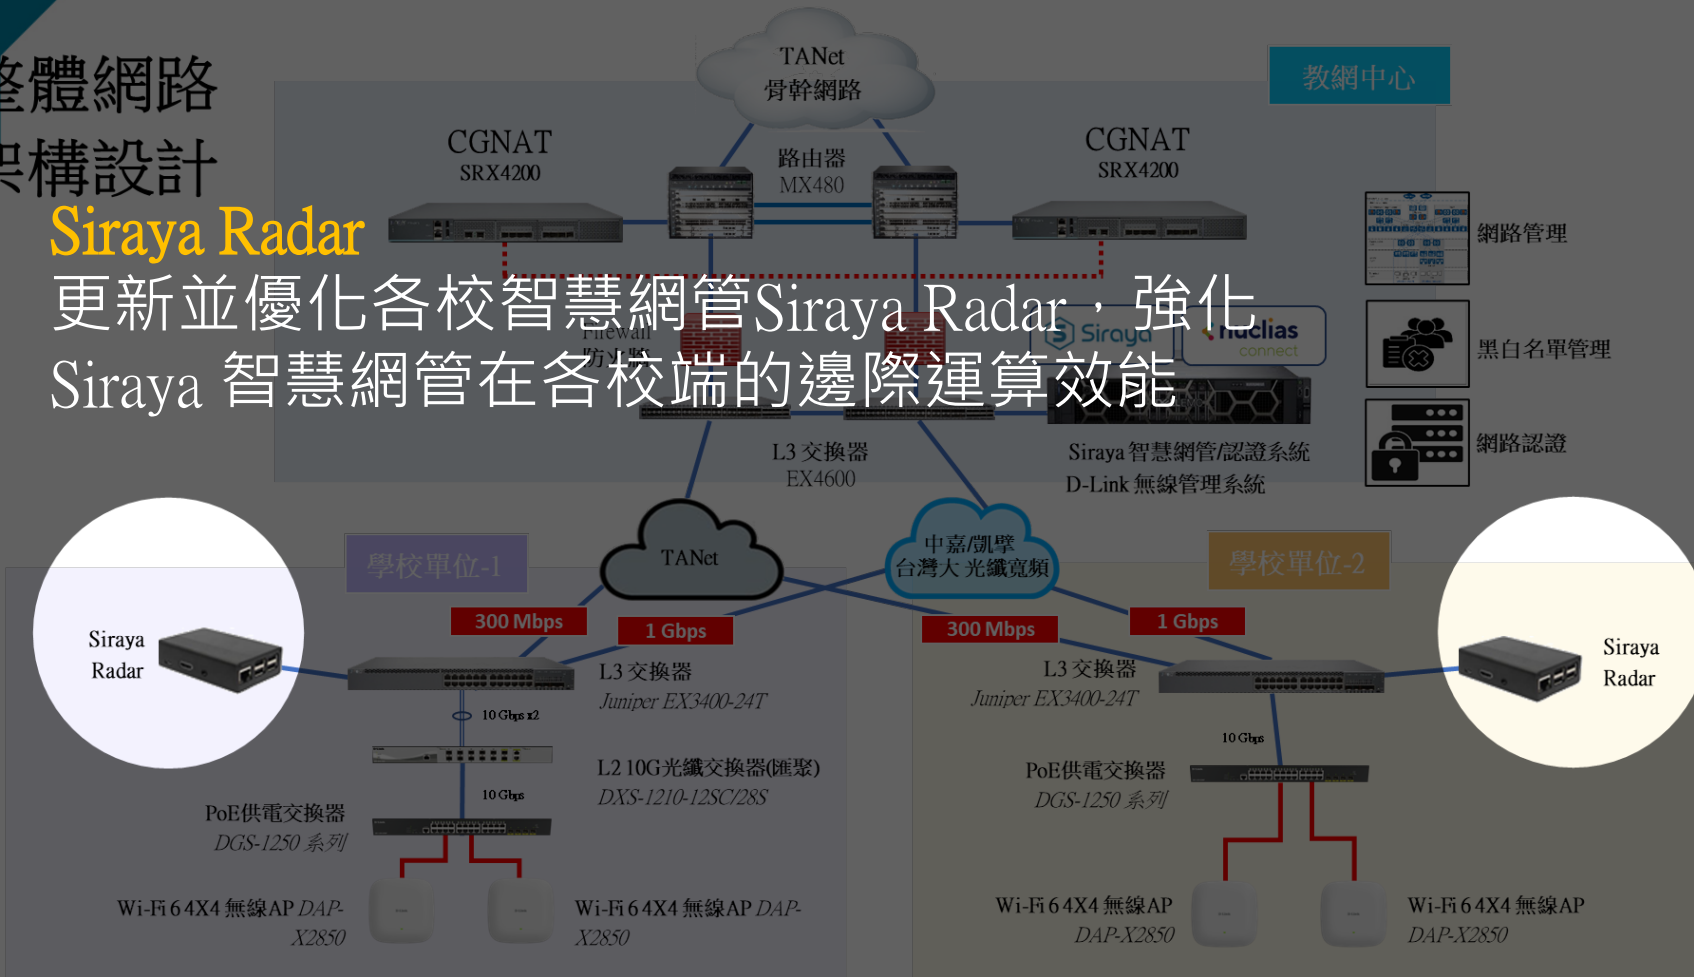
整體網路
架構設計

Siraya Radar
更新並優化各校智慧網管Siraya Radar，強化Siraya 智慧網管在各校端的邊際運算效能

TANet
骨幹網路

教網中心

CGNAT
SRX4200

路由器
MX480

CGNAT
SRX4200

網路管理

黑白名單管理

網路認證

Firewall
防火牆

Siraya

nuclias connect

L3 交換器
EX4600

Siraya 智慧網管/認證系統
D-Link 無線管理系統

學校單位-1

TANet

中嘉/凱擘
台灣大 光纖寬頻

學校單位-2

Siraya
Radar

300 Mbps

1 Gbps

300 Mbps

1 Gbps

Siraya
Radar

L3 交換器
Juniper EX3400-24T

L3 交換器
Juniper EX3400-24T

10 Gbps x2

L2 10G光纖交換器(匯聚)
DXS-1210-12SC/28S

10 Gbps

10 Gbps

PoE供電交換器
DGS-1250 系列

PoE供電交換器
DGS-1250 系列

Wi-Fi 6 4X4 無線AP DAP-X2850

Wi-Fi 6 4X4 無線AP DAP-X2850

Wi-Fi 6 4X4 無線AP
DAP-X2850

Wi-Fi 6 4X4 無線AP
DAP-X2850